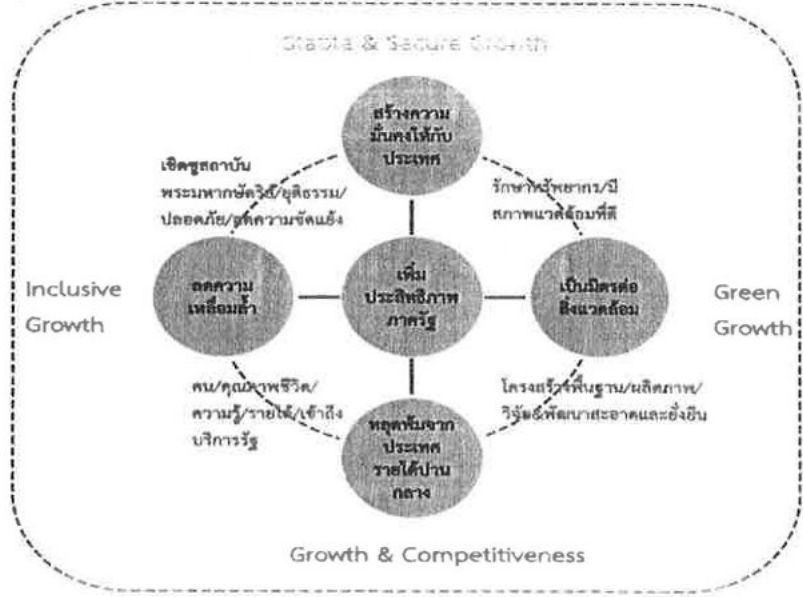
Stable & Secure Growth

สร้างความมั่นคงให้กับประเทศ

เชิดชูสถาบันพระมหากษัตริย์/ยุติธรรม/ปลอดภัย/ลดความขัดแย้ง

รักษาทรัพยากร/มีสภาพแวดล้อมที่ดี

Inclusive Growth

ลดความเหลื่อมล้ำ

เพิ่มประสิทธิภาพภาครัฐ

เป็นมิตรต่อสิ่งแวดล้อม

Green Growth

คน/คุณภาพชีวิต/ความรู้/รายได้/เข้าถึงบริการรัฐ

โครงสร้างพื้นฐาน/ผลิตภาพ/วิจัย&พัฒนาสะอาดและยั่งยืน

หลุดพ้นจากประเทศรายได้ปานกลาง

Growth & Competitiveness